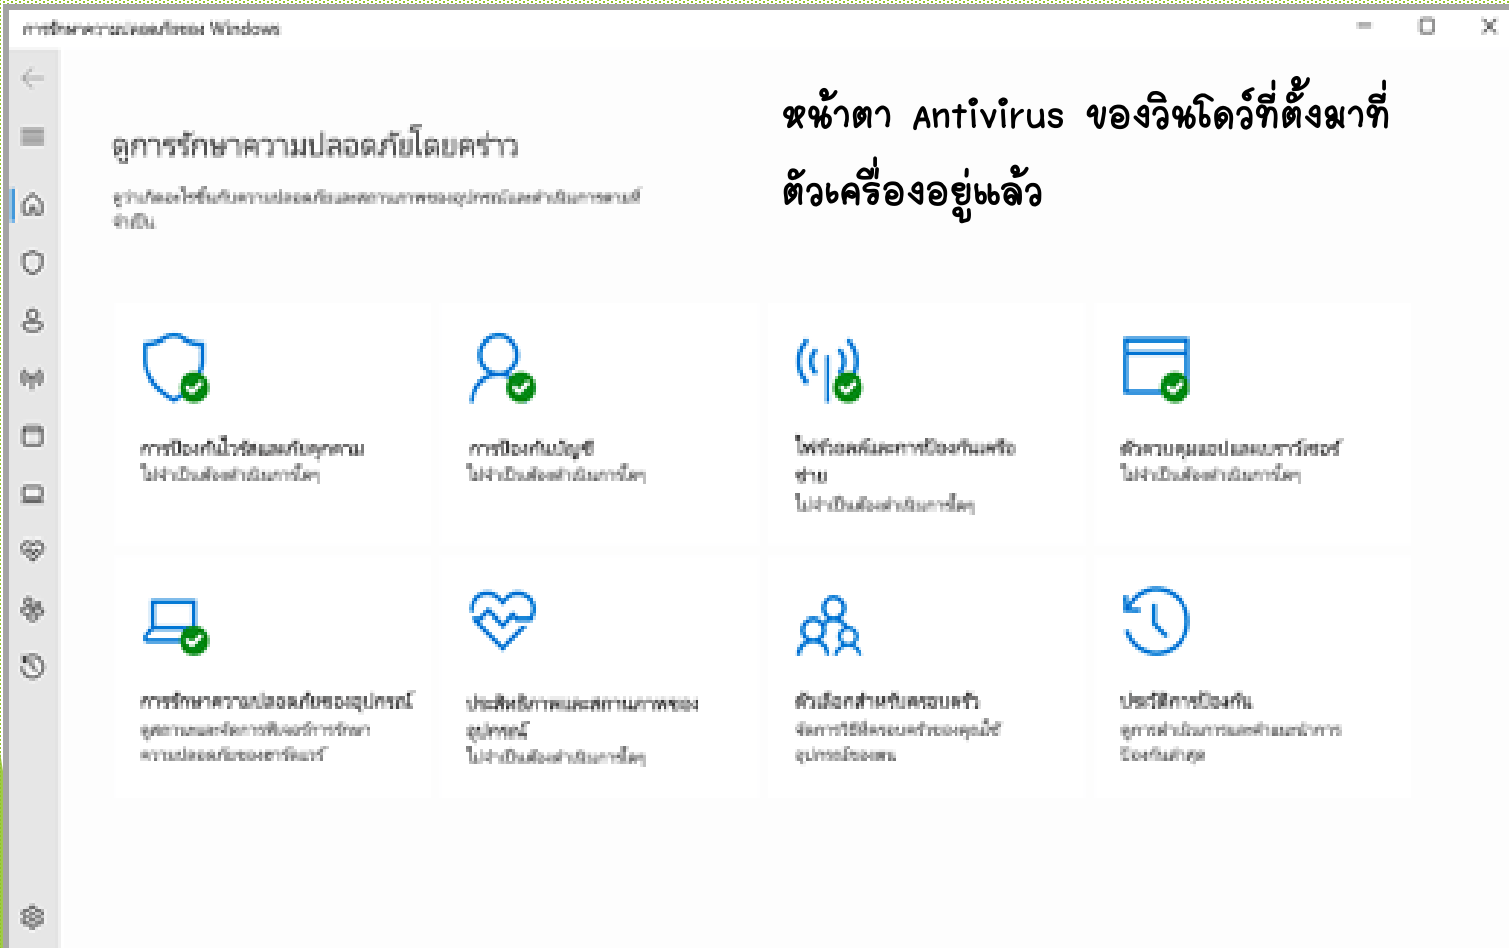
การรักษาความปลอดภัยของ Windows

หน้าตา Antivirus ของวินโดว์ที่ตั้งมาที่ตัวเครื่องอยู่แล้ว

ดูการรักษาความปลอดภัยโดยคร่าว

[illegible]

การป้องกันไวรัสและภัยคุกคาม
ไม่จำเป็นต้องดำเนินการใดๆ

การป้องกันบัญชี
ไม่จำเป็นต้องดำเนินการใดๆ

ไฟร์วอลล์และการป้องกันเครือข่าย
ไม่จำเป็นต้องดำเนินการใดๆ

ตัวควบคุมแอปและเบราว์เซอร์
ไม่จำเป็นต้องดำเนินการใดๆ

การรักษาความปลอดภัยของอุปกรณ์
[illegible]

ประสิทธิภาพและสถานภาพของอุปกรณ์
ไม่จำเป็นต้องดำเนินการใดๆ

ตัวเลือกสำหรับครอบครัว
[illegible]

ประวัติการป้องกัน
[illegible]